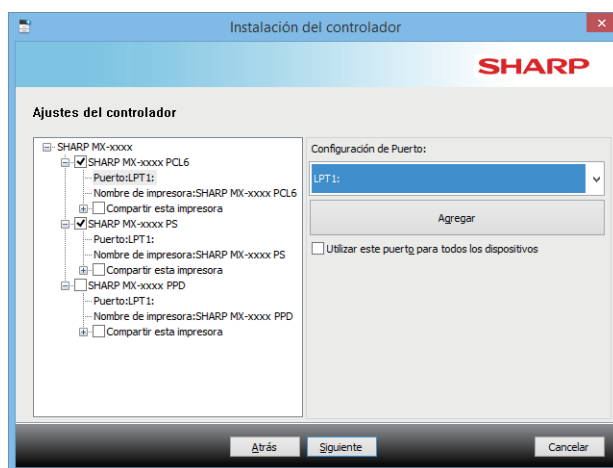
Instalación del controlador

SHARP

Ajustes del controlador

SHARP MX-xxxx
SHARP MX-xxxx PCL6
Puerto:LPT1:
Nombre de impresora:SHARP MX-xxxx PCL6
Compartir esta impresora
SHARP MX-xxxx PS
Puerto:LPT1:
Nombre de impresora:SHARP MX-xxxx PS
Compartir esta impresora
SHARP MX-xxxx PPD
Puerto:LPT1:
Nombre de impresora:SHARP MX-xxxx PPD
Compartir esta impresora

Configuración de Puerto:
LPT1:
Agregar
Utilizar este puerto para todos los dispositivos

Atrás
Siguiente
Cancelar